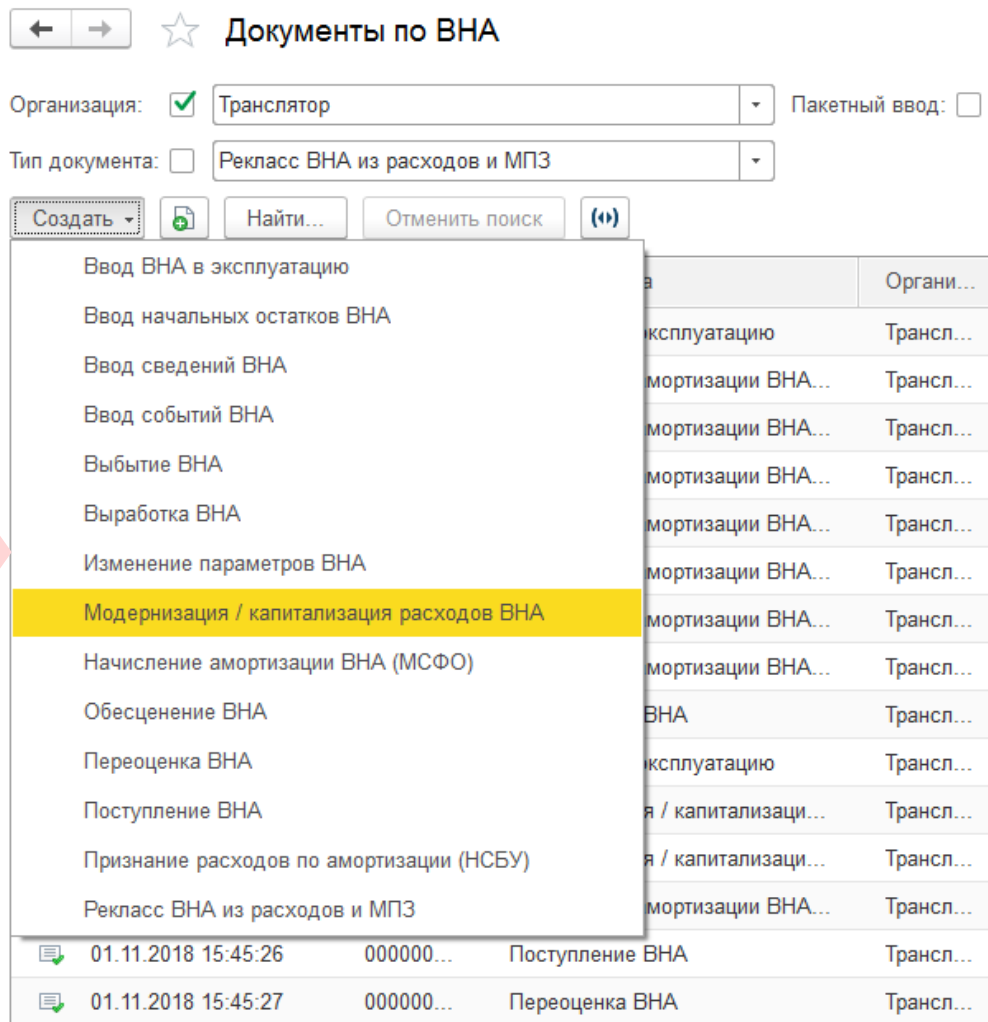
Документы по ВНА

Организация: Транслятор Пакетный ввод:

Тип документа: Рекласс ВНА из расходов и МПЗ

Создать Найти... Отменить поиск

Ввод ВНА в эксплуатацию
Ввод начальных остатков ВНА
Ввод сведений ВНА
Ввод событий ВНА
Выбытие ВНА
Выработка ВНА
Изменение параметров ВНА
Модернизация / капитализация расходов ВНА
Начисление амортизации ВНА (МСФО)
Обесценение ВНА
Переоценка ВНА
Поступление ВНА
Признание расходов по амортизации (НСБУ)
Рекласс ВНА из расходов и МПЗ

| | | | а | Органи... |
|---|---|---|---|---|
| | | | эксплуатацию | Трансл... |
| | | | мортизации ВНА... | Трансл... |
| | | | мортизации ВНА... | Трансл... |
| | | | мортизации ВНА... | Трансл... |
| | | | мортизации ВНА... | Трансл... |
| | | | мортизации ВНА... | Трансл... |
| | | | мортизации ВНА... | Трансл... |
| | | | мортизации ВНА... | Трансл... |
| | | | ВНА | Трансл... |
| | | | эксплуатацию | Трансл... |
| | | | я / капитализаци... | Трансл... |
| | | | я / капитализаци... | Трансл... |
| | | | мортизации ВНА... | Трансл... |
| | 01.11.2018 15:45:26 | 000000... | Поступление ВНА | Трансл... |
| | 01.11.2018 15:45:27 | 000000... | Переоценка ВНА | Трансл... |